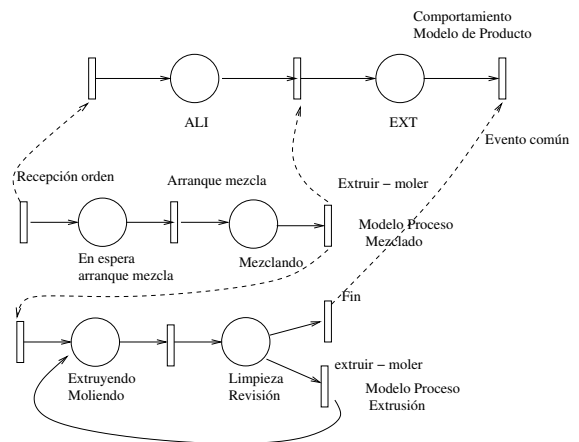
Comportamiento
Modelo de Producto

ALI

EXT

Evento común

Recepción orden

Arranque mezcla

Extruir − moler

Modelo Proceso
Mezclado

En espera
arranque mezcla

Mezclando

Fin

extruir − moler

Extruyendo
Moliendo

Limpieza
Revisión

Modelo Proceso
Extrusión